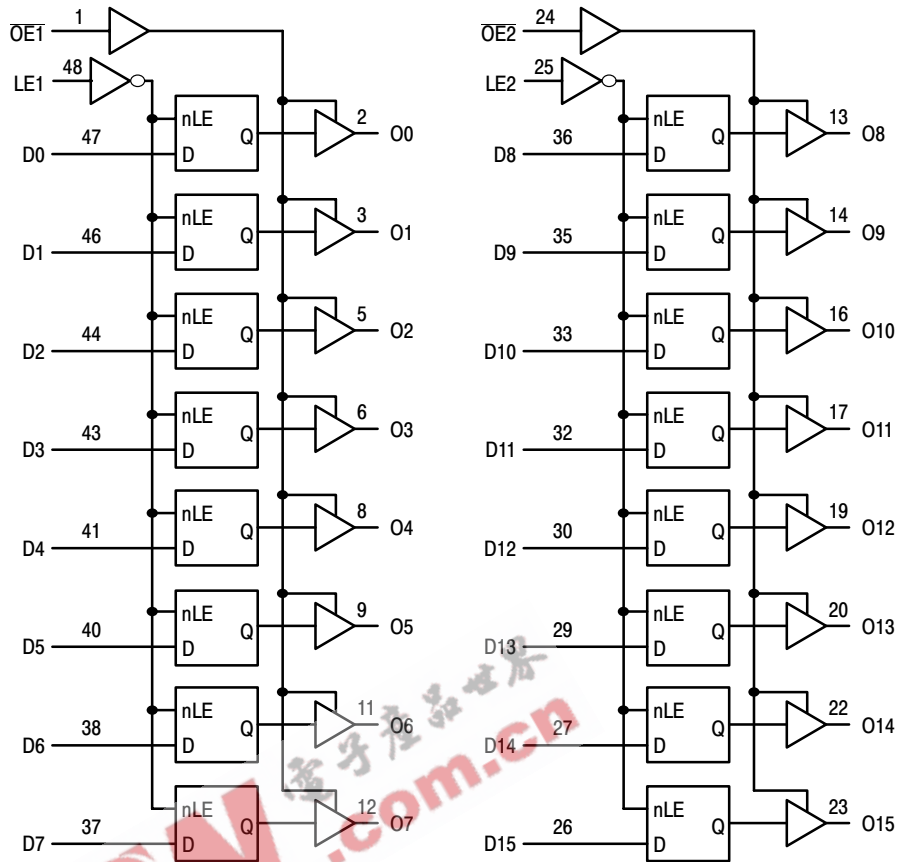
$\overline{OE1}$ 1
LE1 48
nLE D Q 2 O0
D0 47
nLE D Q 3 O1
D1 46
nLE D Q 5 O2
D2 44
nLE D Q 6 O3
D3 43
nLE D Q 8 O4
D4 41
nLE D Q 9 O5
D5 40
nLE D Q 11 O6
D6 38
nLE D Q 12 O7
D7 37

$\overline{OE2}$ 24
LE2 25
nLE D Q 13 O8
D8 36
nLE D Q 14 O9
D9 35
nLE D Q 16 O10
D10 33
nLE D Q 17 O11
D11 32
nLE D Q 19 O12
D12 30
nLE D Q 20 O13
D13 29
nLE D Q 22 O14
D14 27
nLE D Q 23 O15
D15 26

电子产品世界
.com.cn